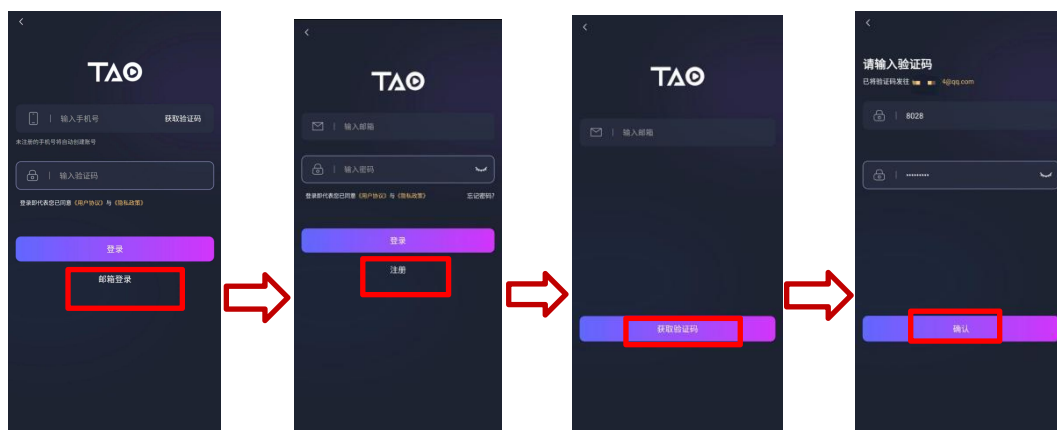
<

TAO

输入手机号 获取验证码

未注册的手机号将自动创建账号

输入验证码

登录即代表您已同意《用户协议》与《隐私政策》

登录

邮箱登录

<

TAO

输入邮箱

输入密码

登录即代表您已同意《用户协议》与《隐私政策》 忘记密码?

登录

注册

<

TAO

输入邮箱

获取验证码

<

请输入验证码

已将验证码发往 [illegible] 4@qq.com

8028

••••••••

确认